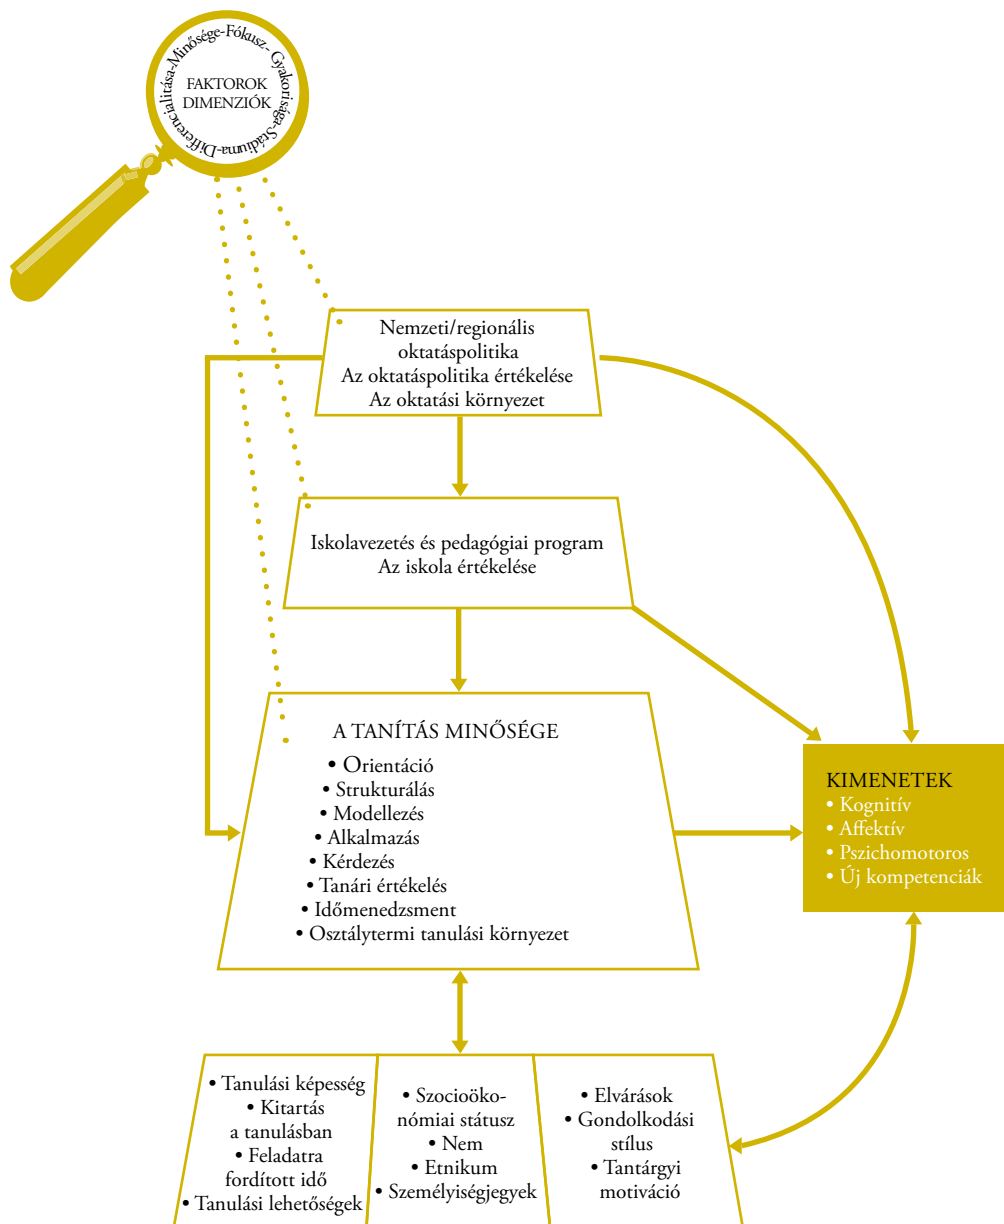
FAKTOROK DIMENZIÓK

Differenciáltsága-Minősége-Fókusz-Gyakorisága-Stádiuma-

Nemzeti/regionális oktatáspolitika
Az oktatáspolitika értékelése
Az oktatási környezet

Iskolavezetés és pedagógiai program
Az iskola értékelése

A TANÍTÁS MINŐSÉGE
• Orientáció
• Strukturálás
• Modellezés
• Alkalmazás
• Kérdezés
• Tanári értékelés
• Időmenedzsment
• Osztálytermi tanulási környezet

KIMENETEK
• Kognitív
• Affektív
• Pszichomotoros
• Új kompetenciák

• Tanulási képesség
• Kitartás a tanulásban
• Feladatra fordított idő
• Tanulási lehetőségek

• Szocioökonómiai státusz
• Nem
• Etnikum
• Személyiségjegyek

• Elvárások
• Gondolkodási stílus
• Tantárgyi motiváció